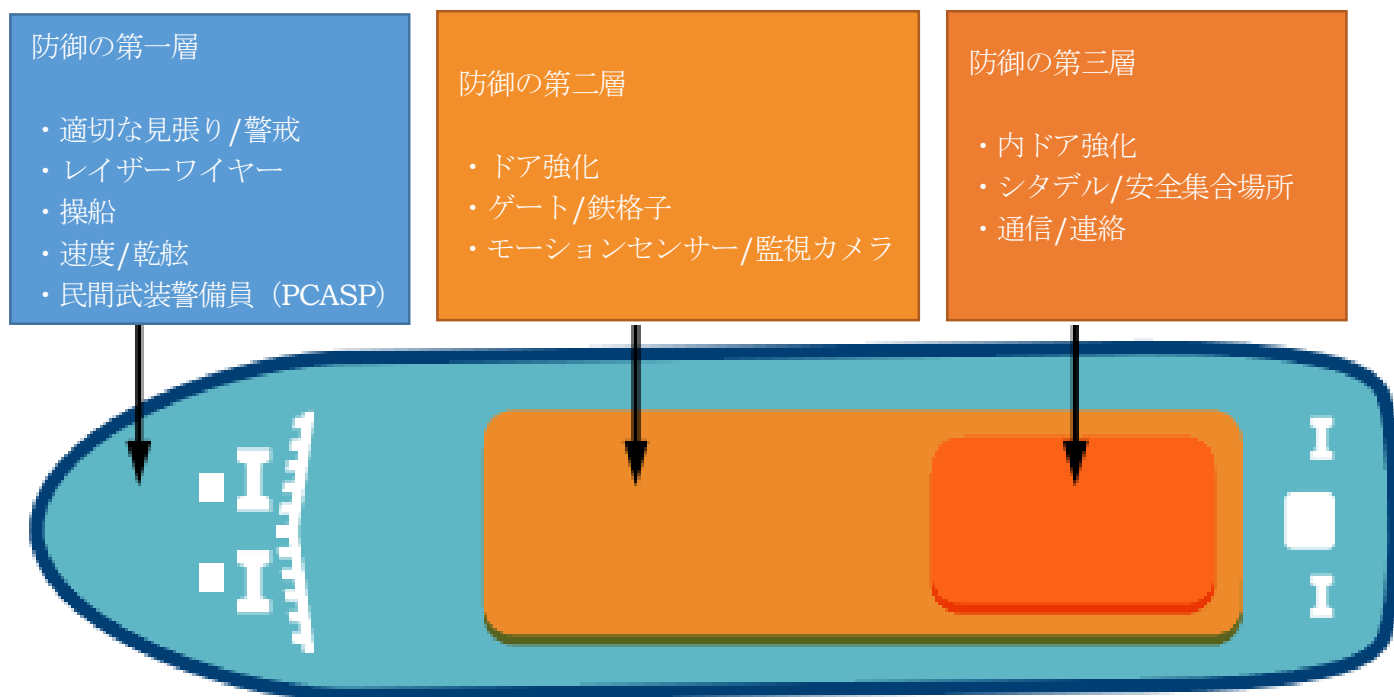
防御の第一層

・適切な見張り/警戒
・レイザーワイヤー
・操船
・速度/乾舷
・民間武装警備員（PCASP）

防御の第二層

・ドア強化
・ゲート/鉄格子
・モーションセンサー/監視カメラ

防御の第三層

・内ドア強化
・シタデル/安全集合場所
・通信/連絡